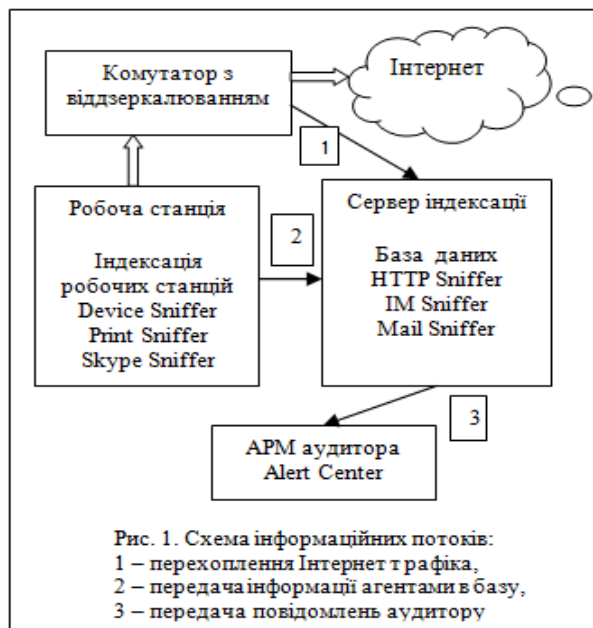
Комутатор з віддзеркалюванням

Інтернет

1

Робоча станція

Індексація робочих станцій
Device Sniffer
Print Sniffer
Skype Sniffer

2

Сервер індексації

База даних
HTTP Sniffer
IM Sniffer
Mail Sniffer

3

АРМ аудитора
Alert Center

Рис. 1. Схема інформаційних потоків:
1 – перехоплення Інтернет т рафіка,
2 – передача інформації агентами в базу,
3 – передача повідомлень аудитору